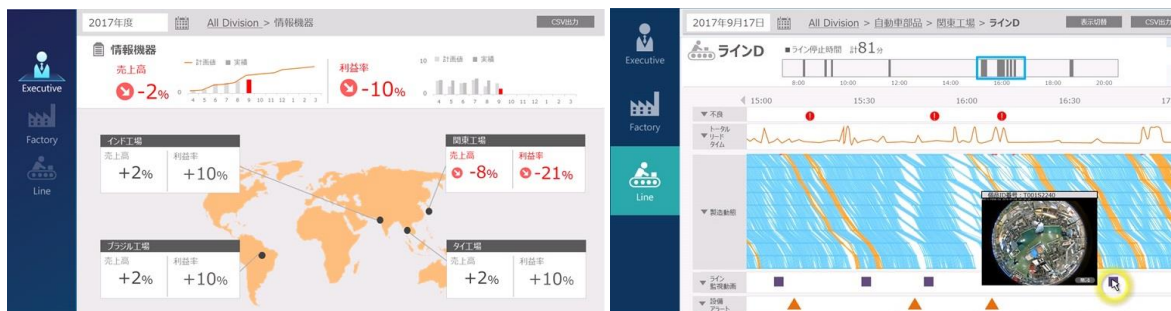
Executive

Factory

Line

2017年度

All Division > 情報機器

CSV出力

情報機器

売上高

-2%

計画値 実績

4 5 6 7 8 9 10 11 12 1 2 3

利益率

-10%

10

計画値 実績

インド工場

売上高 +2%

利益率 +10%

関東工場

売上高 -8%

利益率 -21%

ブラジル工場

売上高 +2%

利益率 +10%

タイ工場

売上高 +2%

利益率 +10%

Executive

Factory

Line

2017年9月17日

All Division > 自動車部品 > 関東工場 > ラインD

表示切替

CSV出

ラインD

ライン停止時間 計81分

8:00 10:00 12:00 14:00 16:00 18:00 20:00

15:00 15:30 16:00 16:30 17

不良

トータルリードタイム

製造動線

ライン監視動画

設備アラート